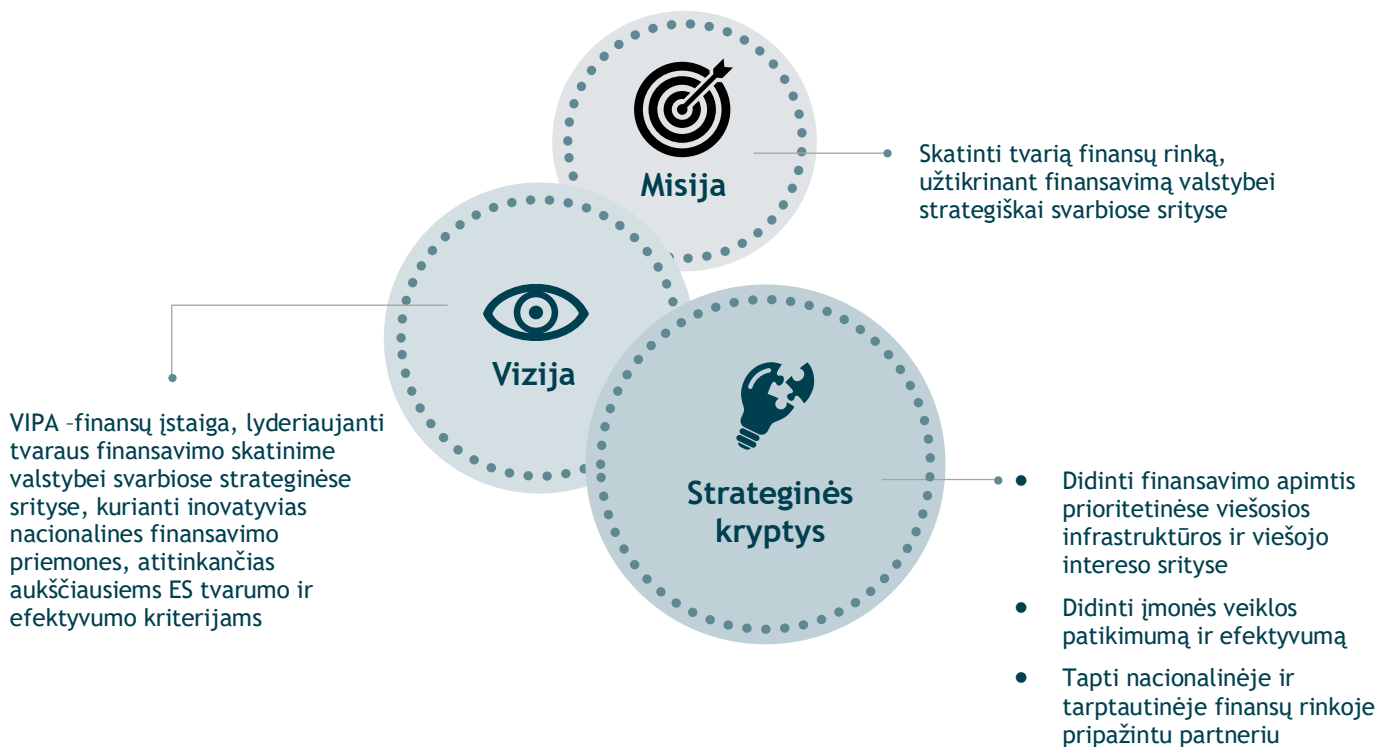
Misija

Skatinti tvarią finansų rinką, užtikrinant finansavimą valstybei strategiškai svarbiose srityse

Vizija

VIPA –finansų įstaiga, lyderiaujanti tvaraus finansavimo skatinime valstybei svarbiose strateginėse srityse, kurianti inovatyvias nacionalines finansavimo priemones, atitinkančias aukščiausiems ES tvarumo ir efektyvumo kriterijams

Strateginės kryptys

- Didinti finansavimo apimtis prioritetinėse viešosios infrastruktūros ir viešojo intereso srityse
- Didinti įmonės veiklos patikimumą ir efektyvumą
- Tapti nacionalinėje ir tarptautinėje finansų rinkoje pripažintu partneriu